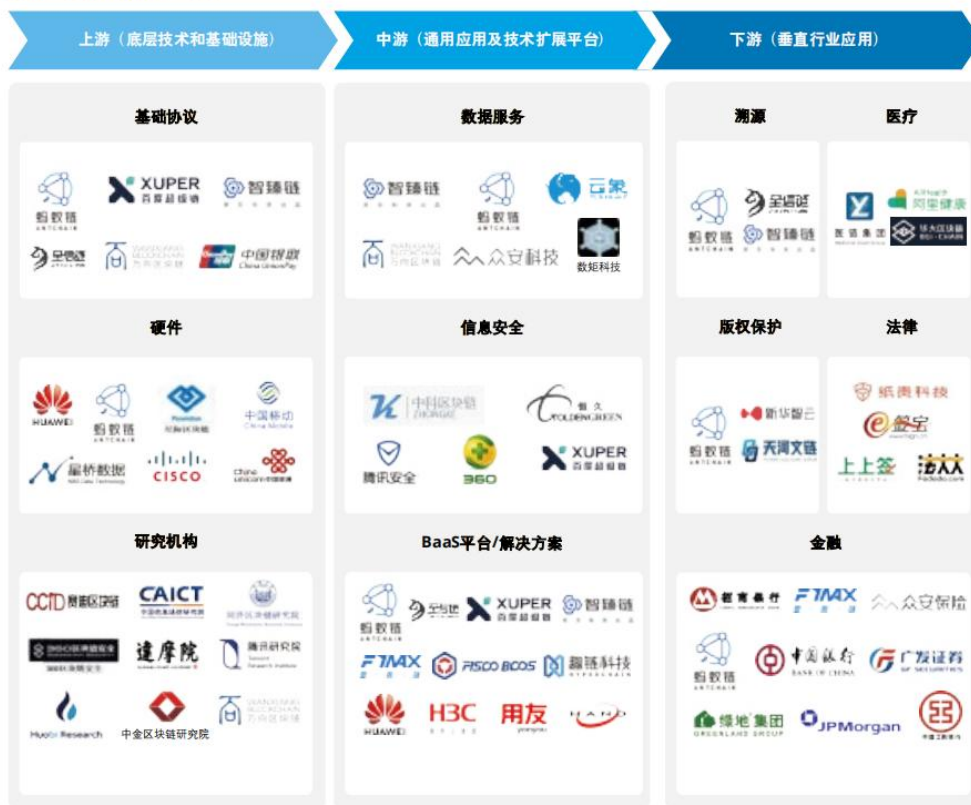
上游（底层技术和基础设施）

中游（通用应用及技术扩展平台）

下游（垂直行业应用）

基础协议

蚂蚁链 ANTCHAIN
XUPER 百度超级链
智臻链
全链通
万向区块链 WANXIANG BLOCKCHAIN
中国银联 China UnionPay

硬件

HUAWEI
蚂蚁链 ANTCHAIN
Fountain 可信区块链
中国移动 China Mobile
星桥数据
CISCO
China unicom 中国联通

研究机构

CCID 赛迪区块链
CAICT 中国信通院
同济区块链研究院
360区块链研究院
達摩院
腾讯研究院 Tencent Research Institute
Huobi Research
中金区块链研究院
万向区块链 WANXIANG BLOCKCHAIN

数据服务

智臻链
蚂蚁链 ANTCHAIN
云象
万向区块链 WANXIANG BLOCKCHAIN
众安科技
数矩科技

信息安全

中钥区块链 ZHONGJIE
恒久 YOLDINGREEN
腾讯安全
360
XUPER 百度超级链

BaaS平台/解决方案

蚂蚁链 ANTCHAIN
全链通
XUPER 百度超级链
智臻链
FTMAX
FISCO BCOS
趣链科技 HYPERCHAIN
HUAWEI
H3C
用友 yonyou
HAND

溯源

蚂蚁链 ANTCHAIN
全链通
智臻链

医疗

医链集团
阿里健康
怀允区块链

版权保护

蚂蚁链 ANTCHAIN
新华智云
天河文链

法律

纸贵科技
e签宝
上上签
法大大 Fadada.com

金融

招商银行
FTMAX
众安保险
蚂蚁链 ANTCHAIN
中国银行 BANK OF CHINA
广发证券 GF SECURITIES
绿地集团 GREENLAND GROUP
JPMorgan
中国工商银行